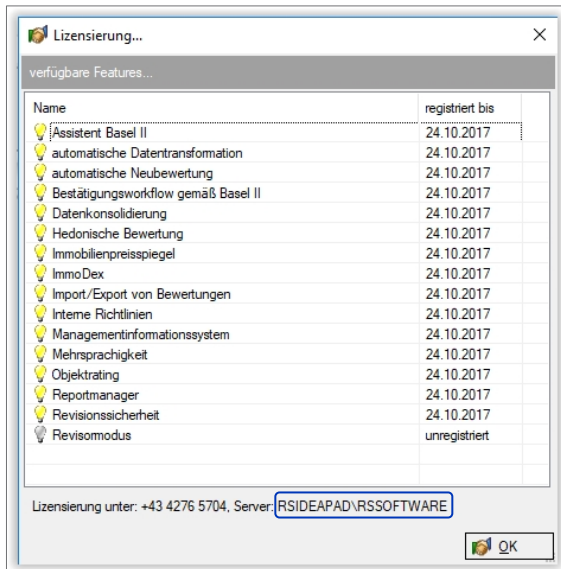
Lizensierung...

×

verfügbare Features...

| Name | registriert bis |
|---|---|
| Assistent Basel II | 24.10.2017 |
| automatische Datentransformation | 24.10.2017 |
| automatische Neubewertung | 24.10.2017 |
| Bestätigungsworkflow gemäß Basel II | 24.10.2017 |
| Datenkonsolidierung | 24.10.2017 |
| Hedonische Bewertung | 24.10.2017 |
| Immobilienpreisspiegel | 24.10.2017 |
| ImmoDex | 24.10.2017 |
| Import/Export von Bewertungen | 24.10.2017 |
| Interne Richtlinien | 24.10.2017 |
| Managementinformationssystem | 24.10.2017 |
| Mehrsprachigkeit | 24.10.2017 |
| Objektrating | 24.10.2017 |
| Reportmanager | 24.10.2017 |
| Revisionssicherheit | 24.10.2017 |
| Revisormodus | unregistriert |

Lizensierung unter: +43 4276 5704, Server: RSIDEAPAD\RSSOFTWARE

OK